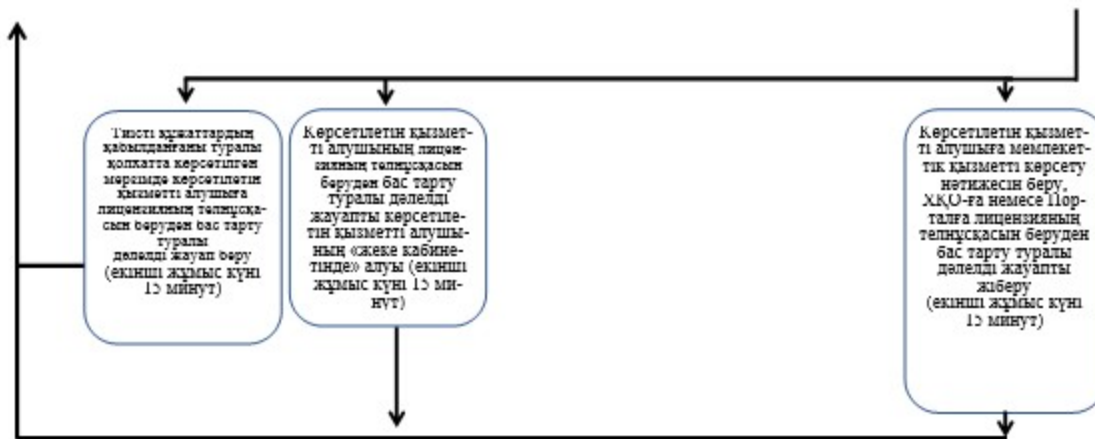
Тиісті құжаттардың қабылданғаны туралы қолхатта көрсетілген мерзімде көрсетілетін қызметті алушыға лицензияның телнұсқасын беруден бас тарту туралы дәлелді жауап беру (екінші жұмыс күні 15 минут)

Көрсетілетін қызметті алушының лицензияның телнұсқасын беруден бас тарту туралы дәлелді жауапты көрсетілетін қызметті алушының «жеке кабинетінде» алуы (екінші жұмыс күні 15 минут)

Көрсетілетін қызметті алушыға мемлекеттік қызметті көрсету нәтижесін беру, ХҚО-ға немесе Порталға лицензияның телнұсқасын беруден бас тарту туралы дәлелді жауапты жіберу (екінші жұмыс күні 15 минут)